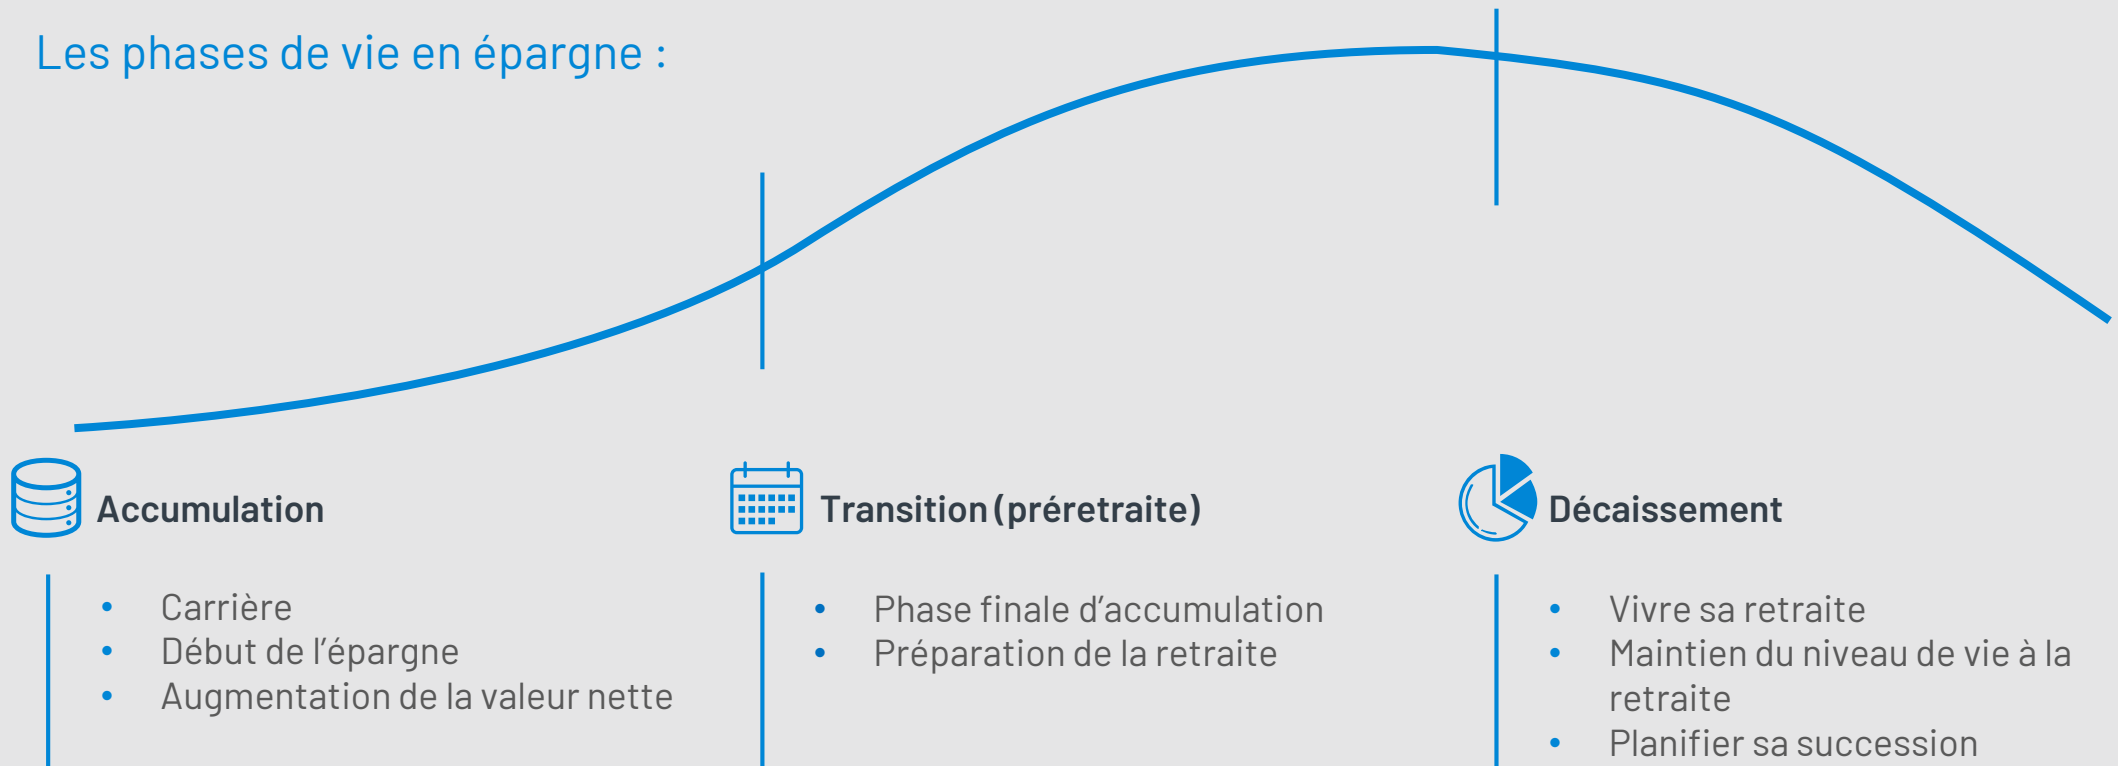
Les phases de vie en épargne :

Accumulation

- Carrière
- Début de l’épargne
- Augmentation de la valeur nette

Transition (préretraite)

- Phase finale d’accumulation
- Préparation de la retraite

Décaissement

- Vivre sa retraite
- Maintien du niveau de vie à la retraite
- Planifier sa succession